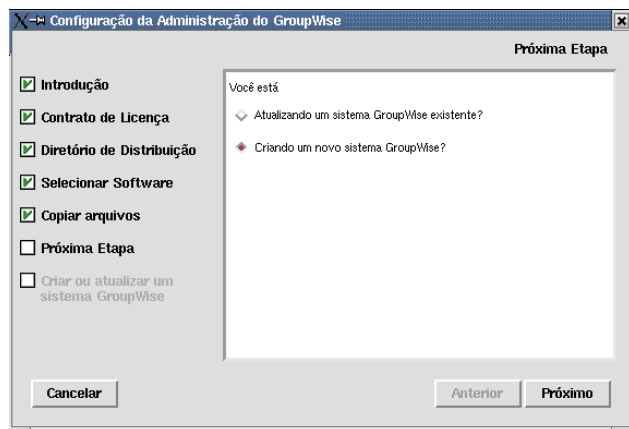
Configuração da Administração do GroupWise

Próxima Etapa

Introdução

Contrato de Licença

Diretório de Distribuição

Selecionar Software

Copiar arquivos

Próxima Etapa

Criar ou atualizar um sistema GroupWise

Você está

Atualizando um sistema GroupWise existente?

Criando um novo sistema GroupWise?

Cancelar

Anterior

Próximo